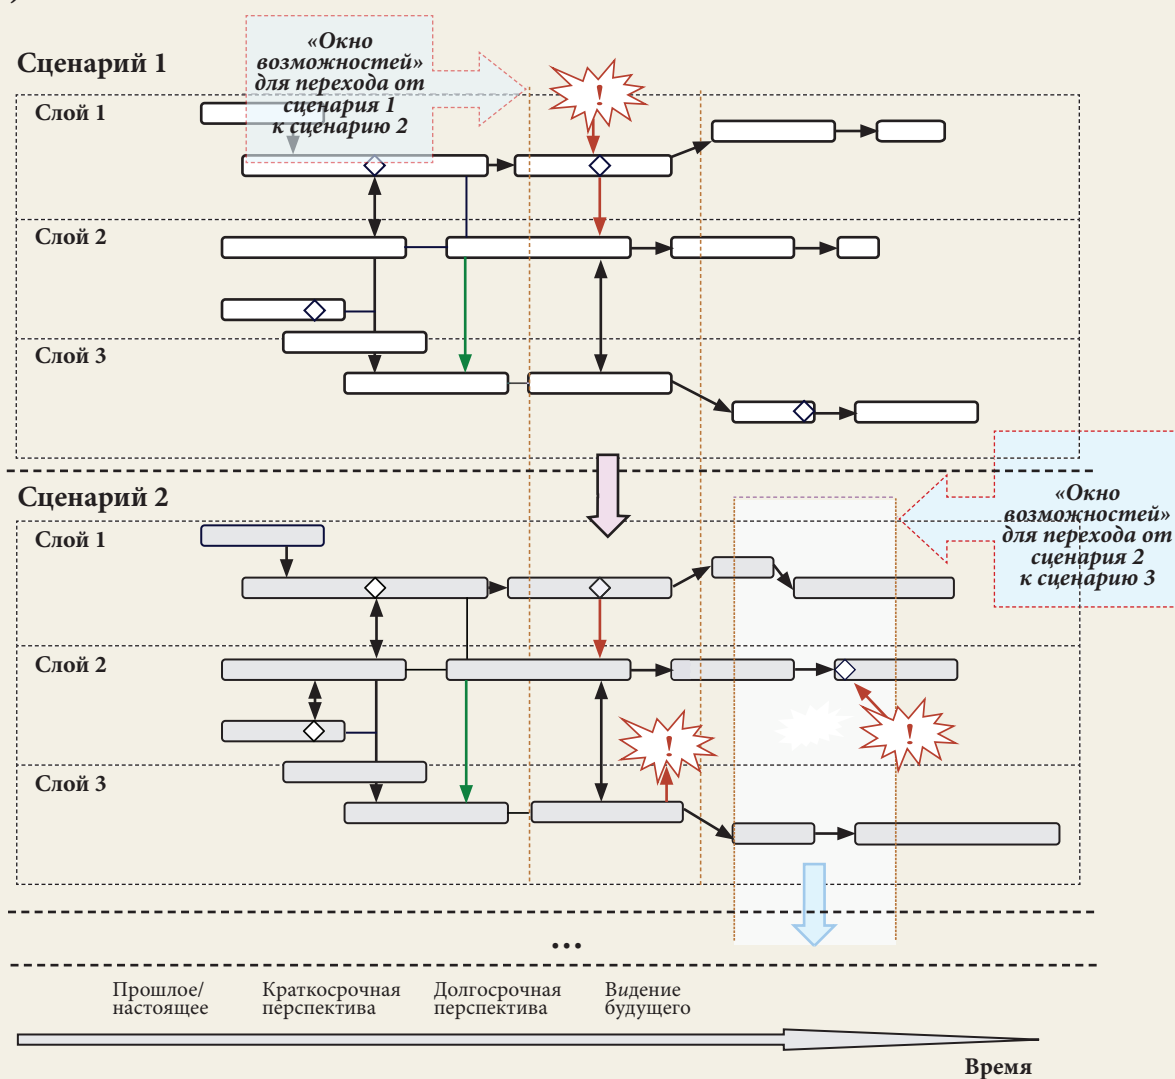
Сценарий 1

«Окно возможностей» для перехода от сценария 1 к сценарию 2

Слой 1

Слой 2

Слой 3

Сценарий 2

«Окно возможностей» для перехода от сценария 2 к сценарию 3

Слой 1

Слой 2

Слой 3

...

Прошлое/ настоящее

Краткосрочная перспектива

Долгосрочная перспектива

Видение будущего

Время